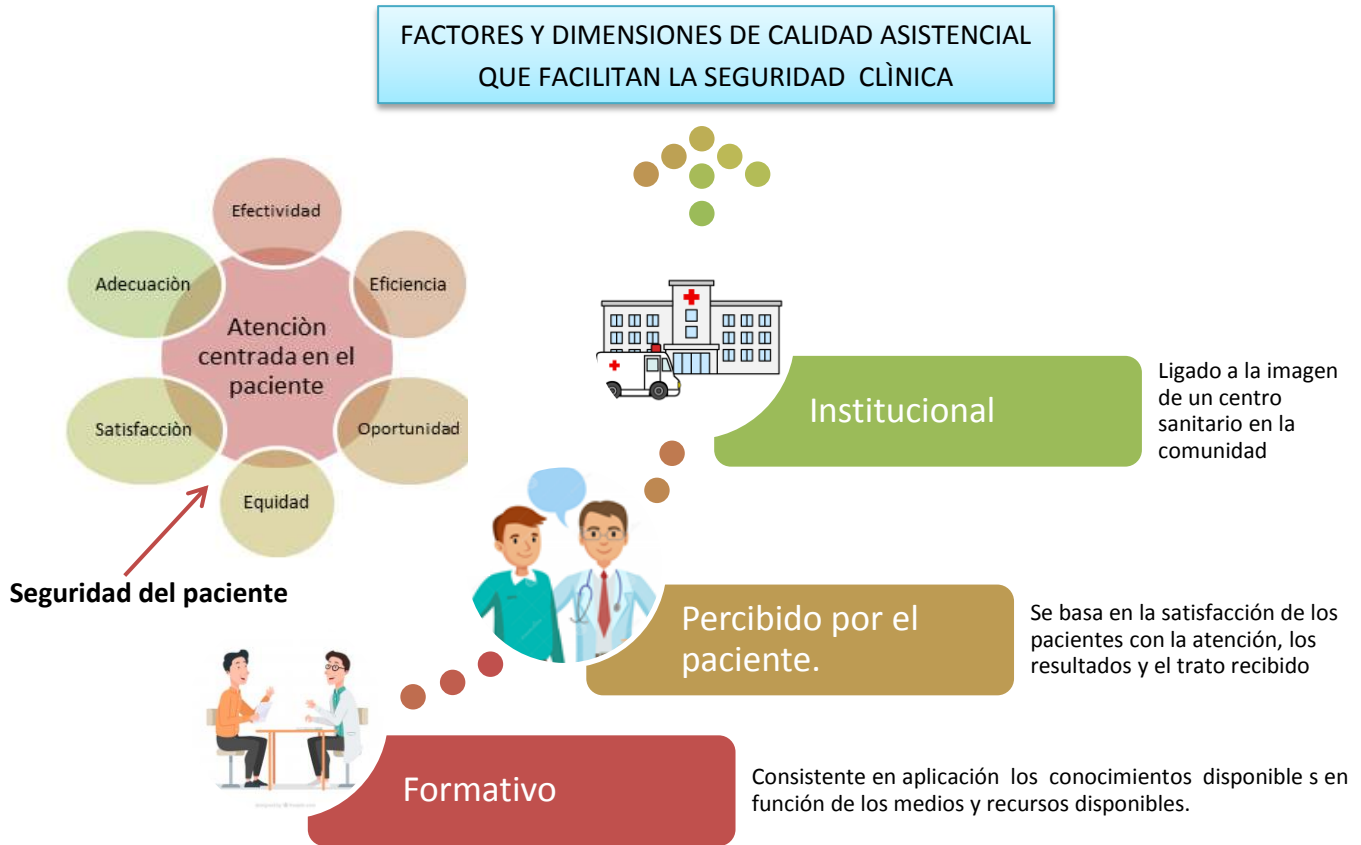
FACTORES Y DIMENSIONES DE CALIDAD ASISTENCIAL QUE FACILITAN LA SEGURIDAD CLÌNICA

Efectividad

Adecuaciòn

Eficiencia

Atenciòn centrada en el paciente

Satisfacciòn

Oportunidad

Equidad

Seguridad del paciente

Institucional

Ligado a la imagen de un centro sanitario en la comunidad

Percibido por el paciente.

Se basa en la satisfacción de los pacientes con la atención, los resultados y el trato recibido

Formativo

Consistente en aplicación los conocimientos disponible s en función de los medios y recursos disponibles.